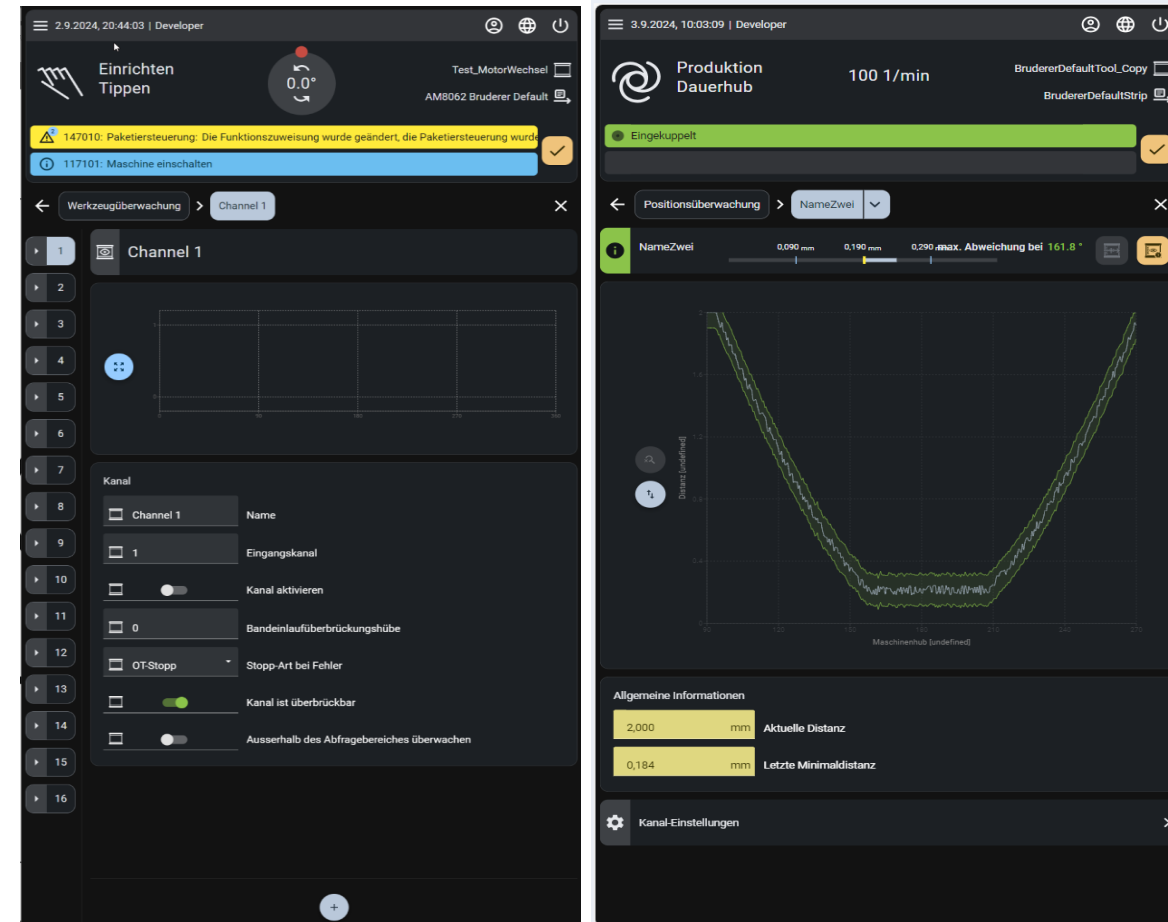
2.9.2024, 20:44:03 | Developer

Einrichten
Tippen

0.0°

Test_MotorWechsel
AM8062 Bruderer Default

147010: Paketiersteuerung: Die Funktionszuweisung wurde geändert, die Paketiersteuerung wurde

117101: Maschine einschalten

Werkzeugüberwachung > Channel 1

Channel 1

1
2
3
4
5
6
7
8
9
10
11
12
13
14
15
16

Kanal

Channel 1 Name
1 Eingangskanal
Kanal aktivieren
0 Bandeinlaufüberbrückungshübe
OT-Stopp Stopp-Art bei Fehler
Kanal ist überbrückbar
Ausserhalb des Abfragebereiches überwachen

+

3.9.2024, 10:03:09 | Developer

Produktion
Dauerhub

100 1/min

BrudererDefaultTool_Copy
BrudererDefaultStrip

Eingekuppelt

Positionsüberwachung > NameZwei

NameZwei 0,090 mm 0,190 mm 0,290 mm max. Abweichung bei 161.8 °

Distanz [undefined]
Maschinenhub [undefined]
90 120 150 180 210 240 270

Allgemeine Informationen

2,000 mm Aktuelle Distanz
0,184 mm Letzte Minimaldistanz

Kanal-Einstellungen